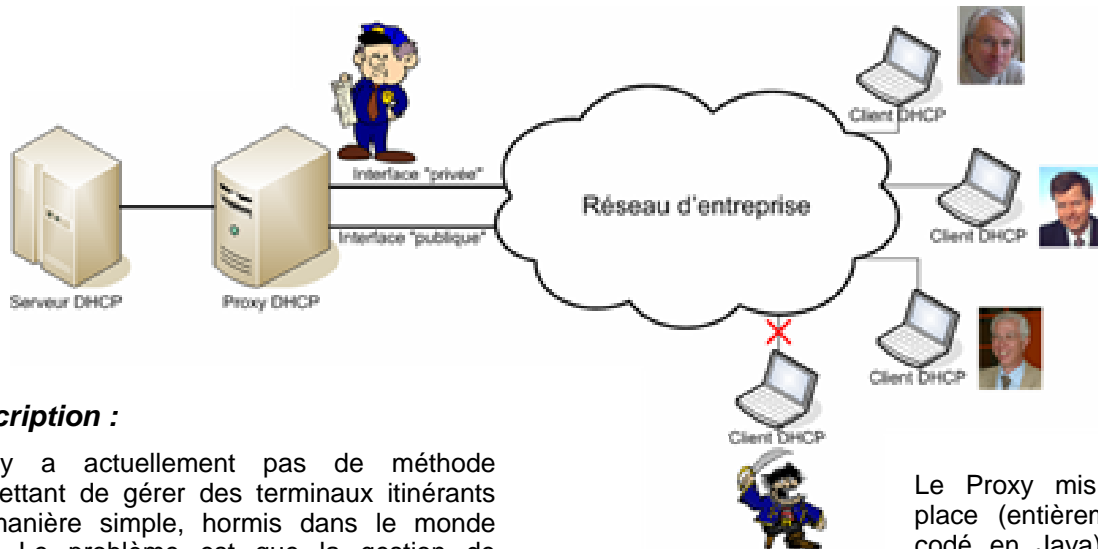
Client DHCP

Interface "privée"

Interface "publique"

Réseau d'entreprise

Client DHCP

Client DHCP

Serveur DHCP

Proxy DHCP

Client DHCP

cription :

y a actuellement pas de méthode ettant de gérer des terminaux itinérants nanière simple, hormis dans le monde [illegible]

Le Proxy mis place (entièren codé en Java)